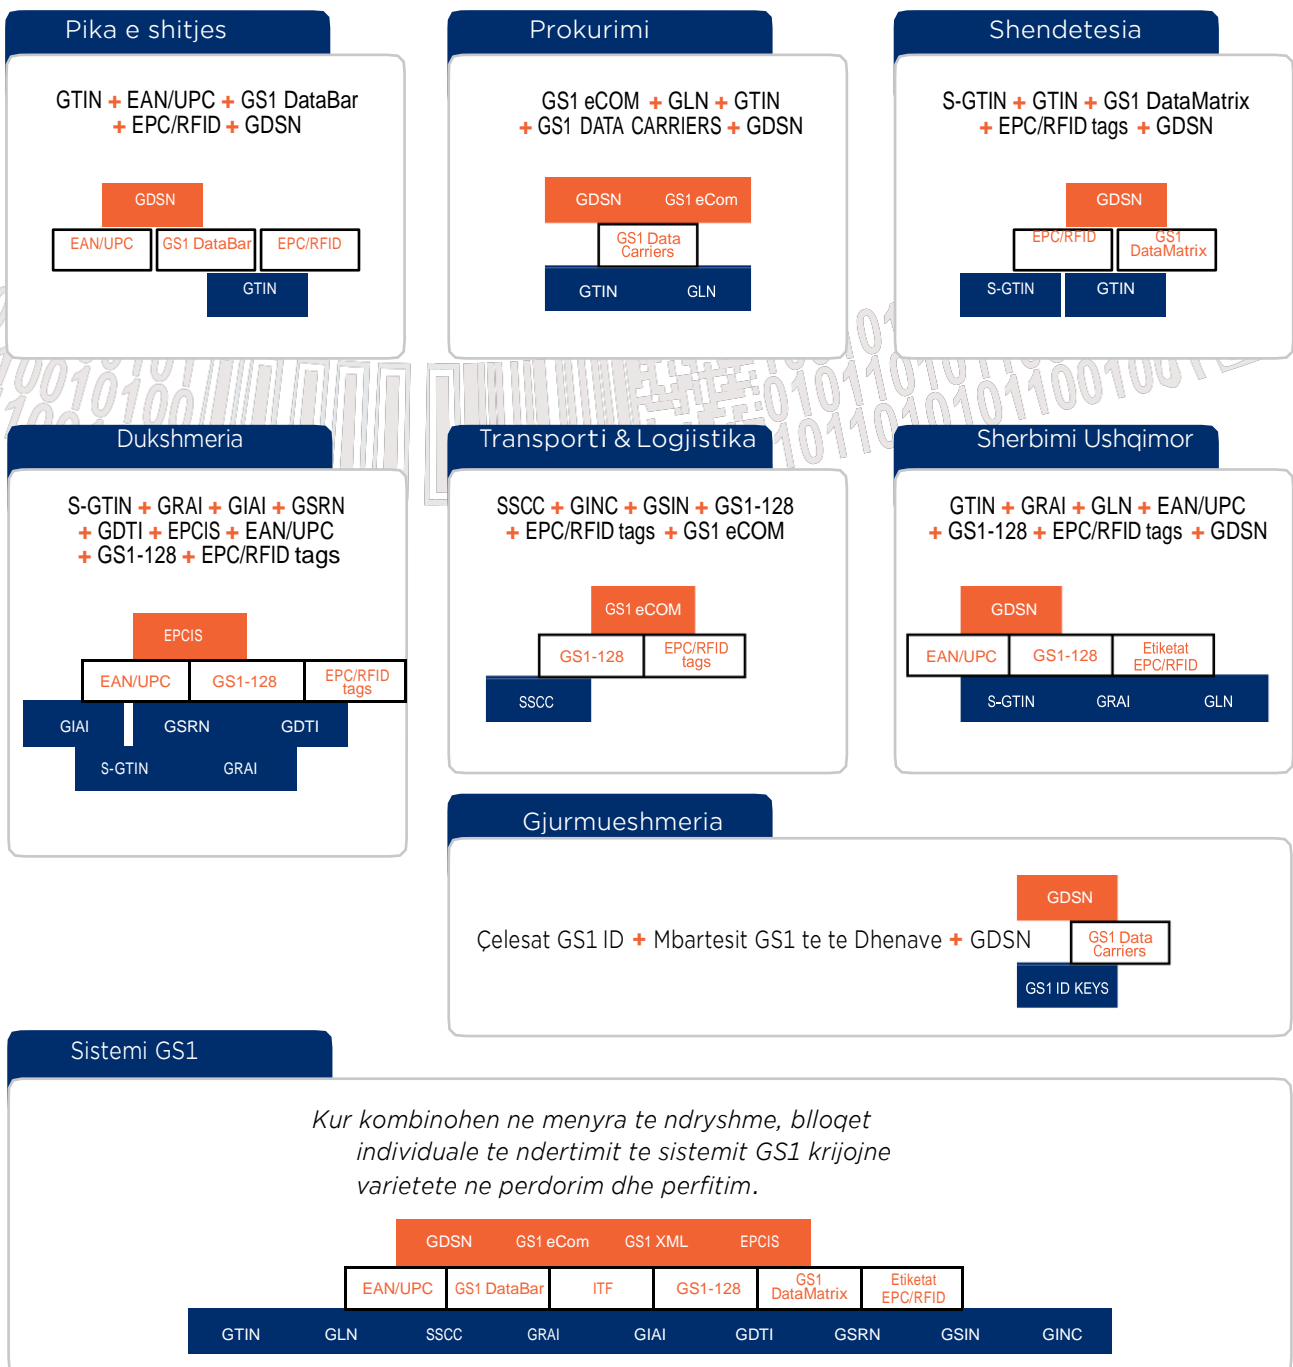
Pika e shitjes

GTIN + EAN/UPC + GS1 DataBar + EPC/RFID + GDSN

GDSN
EAN/UPC GS1 DataBar EPC/RFID
GTIN

Prokurimi

GS1 eCOM + GLN + GTIN + GS1 DATA CARRIERS + GDSN

GDSN GS1 eCom
GS1 Data Carriers
GTIN GLN

Shendetesia

S-GTIN + GTIN + GS1 DataMatrix + EPC/RFID tags + GDSN

GDSN
EPC/RFID GS1 DataMatrix
S-GTIN GTIN

Dukshmeria

S-GTIN + GRAI + GIAI + GSRN + GDTI + EPCIS + EAN/UPC + GS1-128 + EPC/RFID tags

EPCIS
EAN/UPC GS1-128 EPC/RFID tags
GIAI GSRN GDTI
S-GTIN GRAI

Transporti & Logjistika

SSCC + GINC + GSIN + GS1-128 + EPC/RFID tags + GS1 eCOM

GS1 eCOM
GS1-128 EPC/RFID tags
SSCC

Sherbimi Ushqimor

GTIN + GRAI + GLN + EAN/UPC + GS1-128 + EPC/RFID tags + GDSN

GDSN
EAN/UPC GS1-128 Etiketat EPC/RFID
S-GTIN GRAI GLN

Gjurmueshmeria

Çelesat GS1 ID + Mbartesit GS1 te te Dhenave + GDSN

GDSN
GS1 Data Carriers
GS1 ID KEYS

Sistemi GS1

Kur kombinohen ne menyra te ndryshme, blloqet individuale te ndertimit te sistemit GS1 krijojne varietete ne perdorim dhe perfitim.

GDSN GS1 eCom GS1 XML EPCIS
EAN/UPC GS1 DataBar ITF GS1-128 GS1 DataMatrix Etiketat EPC/RFID
GTIN GLN SSCC GRAI GIAI GDTI GSRN GSIN GINC